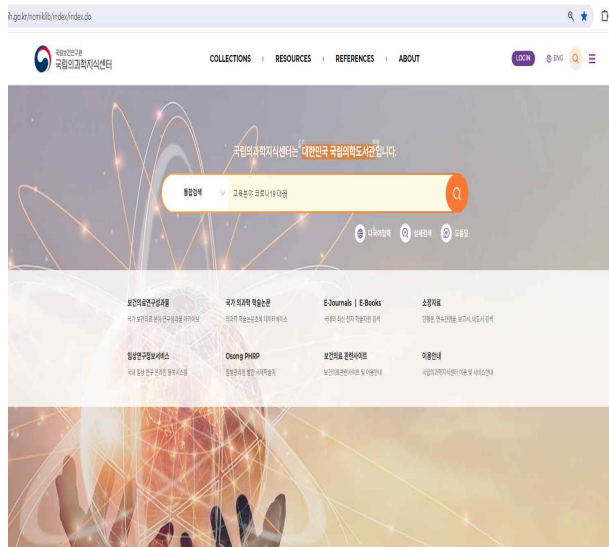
ih.go.kr/ncmiklib/index/index.do

국립보건연구원
국립의과학지식센터

COLLECTIONS | RESOURCES | REFERENCES | ABOUT

LOGIN ENG

국립의과학지식센터는 대한민국 국립의학도서관입니다.

통합검색 ∨ 교육분야: 코로나19 대응

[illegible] 상세검색 도움말

보건의료연구성과물
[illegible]

국가 의과학 학술논문
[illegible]

E-Journals | E-Books
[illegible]

소장자료
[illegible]

임상연구정보서비스
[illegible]

Osong PHRP
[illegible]

보건의료 관련사이트
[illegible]

이용안내
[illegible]